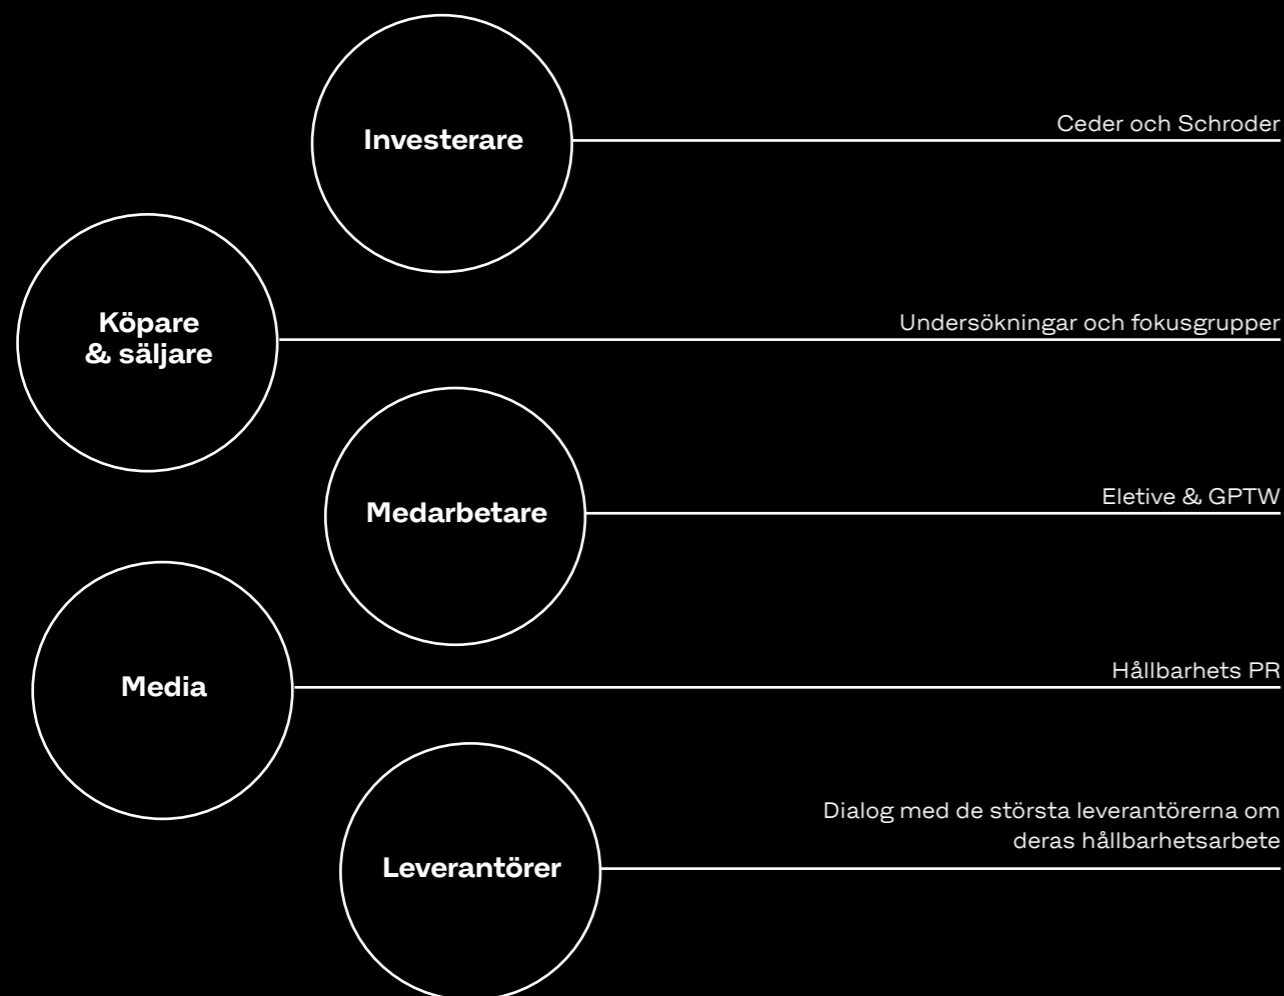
Investerare

Ceder och Schroder

Köpare & säljare

Undersökningar och fokusgrupper

Medarbetare

Eletive & GPTW

Media

Hållbarhets PR

Leverantörer

Dialog med de största leverantörerna om deras hållbarhetsarbete